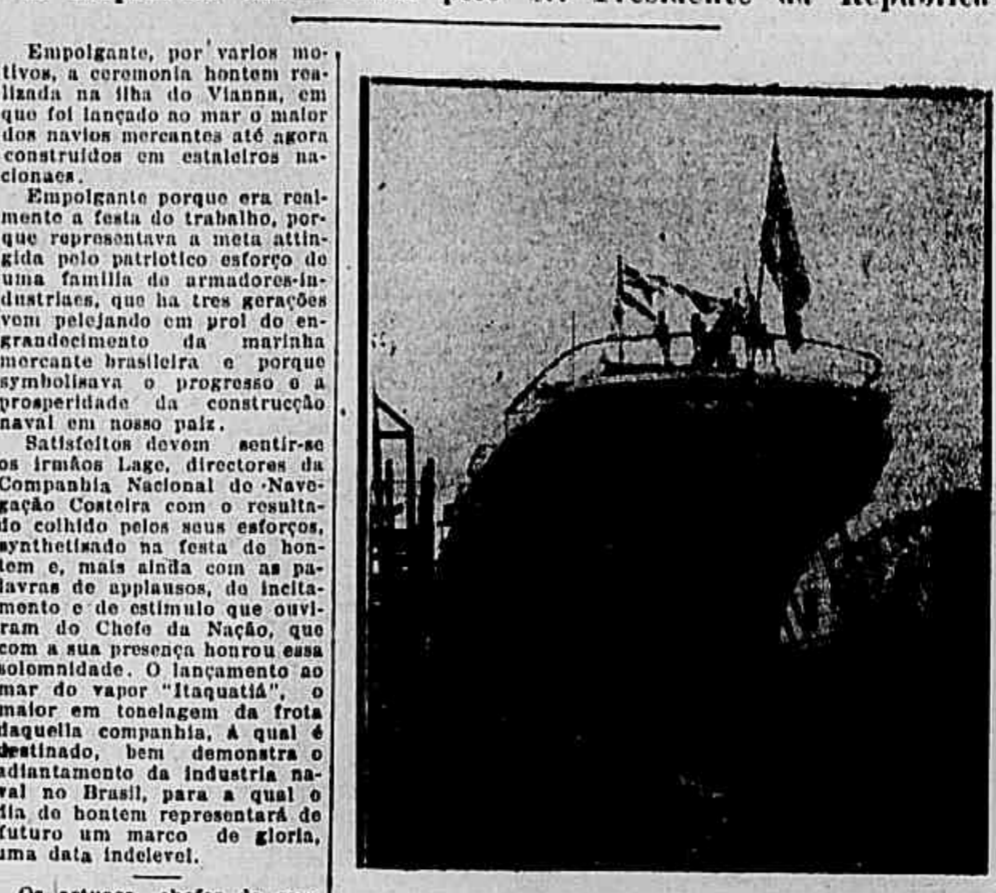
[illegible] pelo Sr. Presidente da Republica

Empolgante, por varios motivos, a ceremonia hontem realizada na ilha do Vianna, em que foi lançado ao mar o maior dos navios mercantes até agora construidos em estaleiros nacionaes.

Empolgante porque era realmente a festa do trabalho, porque representava a meta attingida pelo patriotico esforço de uma familia de armadores-industriaes, que ha tres gerações vem pelejando em prol do engrandecimento da marinha mercante brasileira e porque symbolisava o progresso e a prosperidade da construcção naval em nosso paiz.

Satisfeitos devem sentir-se os irmãos Lage, directores da Companhia Nacional de Navegação Costeira com o resultado colhido pelos seus esforços, synthetisado na festa de hontem e, mais ainda com as palavras de applausos, de incitamento e de estimulo que ouviram do Chefe da Nação, que com a sua presença honrou essa solemnidade. O lançamento ao mar do vapor "Itaquatiá", o maior em tonelagem da frota daquella companhia, á qual é destinado, bem demonstra o adiantamento da industria naval no Brasil, para a qual o dia de hontem representará de futuro um marco de gloria, uma data indelevel.

Os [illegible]